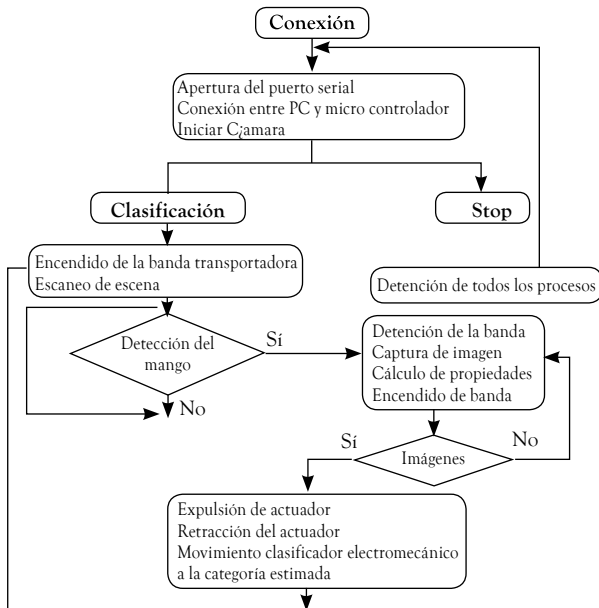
Conexión

Apertura del puerto serial
Conexión entre PC y micro controlador
Iniciar C¿amara

Clasificación

Stop

Encendido de la banda transportadora
Escaneo de escena

Detención de todos los procesos

Detección del mango

Sí

No

Detención de la banda
Captura de imagen
Cálculo de propiedades
Encendido de banda

Sí

No

Imágenes

Expulsión de actuador
Retracción del actuador
Movimiento clasificador electromecánico a la categoría estimada